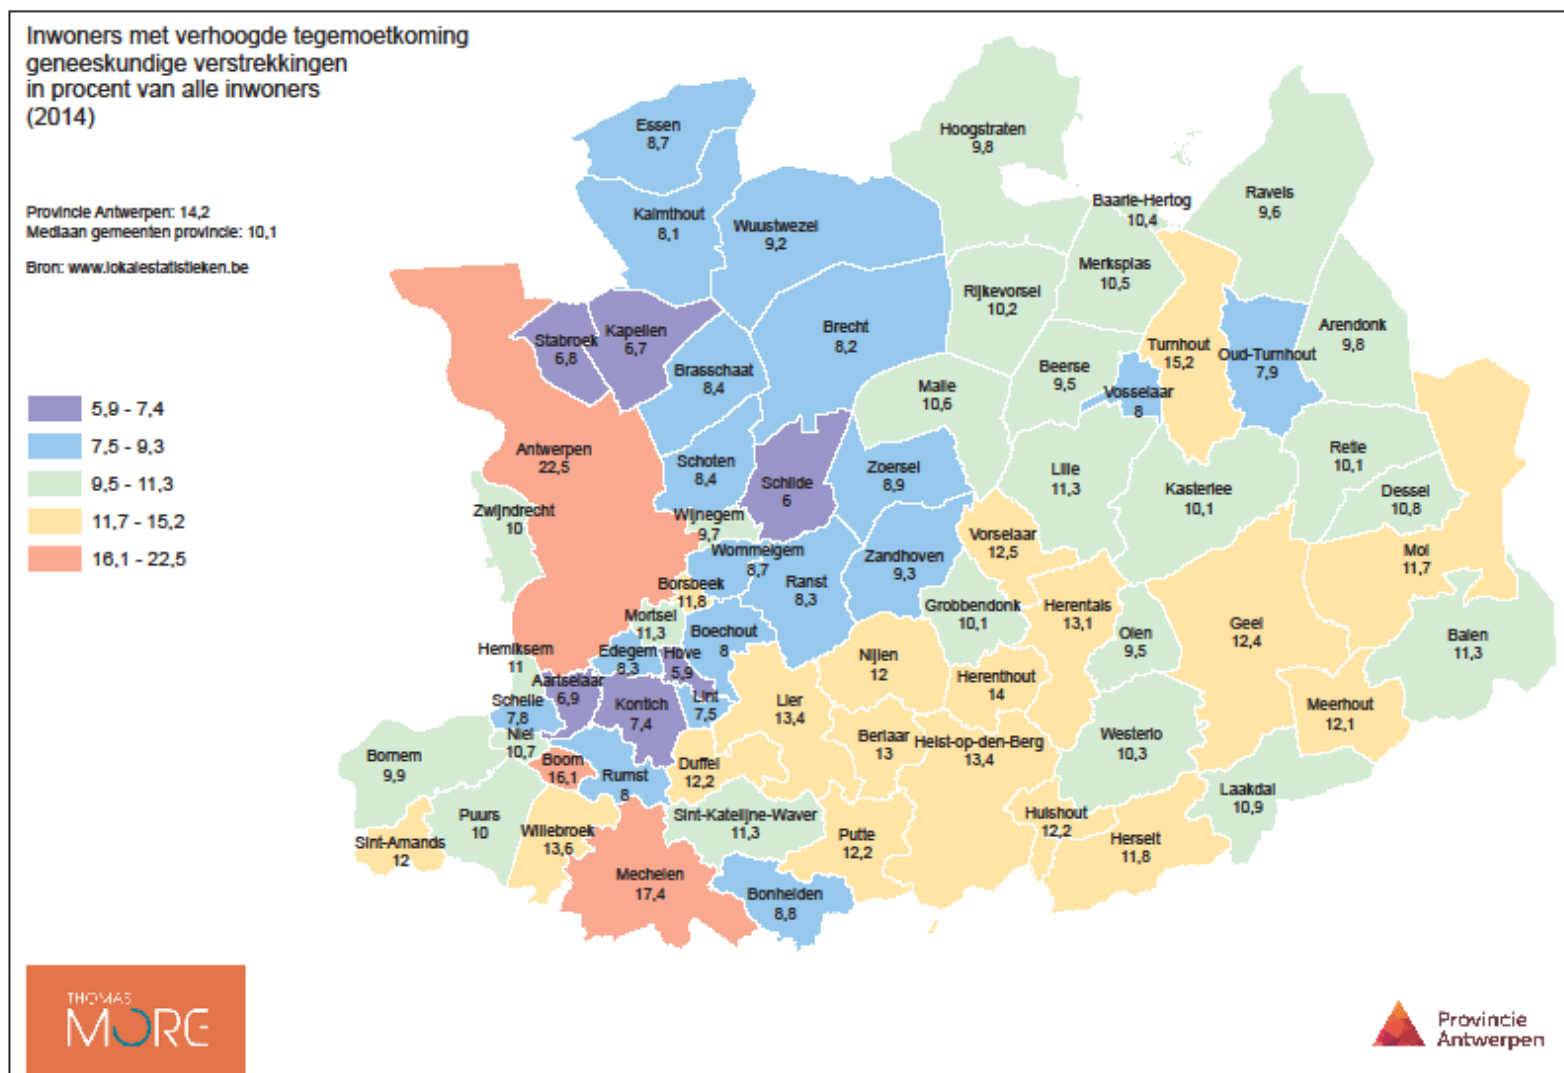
Inwoners met verhoogde tegemoetkoming geneeskundige verstrekkingen in procent van alle inwoners (2014)

Provincie Antwerpen: 14,2
Mediaan gemeenten provincie: 10,1

Bron: www.lokalestatistieken.be

5,9 - 7,4
7,5 - 9,3
9,5 - 11,3
11,7 - 15,2
16,1 - 22,5

Essen 8,7
Hoogstraten 9,8
Kalmthout 8,1
Wuustwezel 9,2
Baarle-Hertog 10,4
Ravels 9,6
Merksplas 10,5
Rijkevorsel 10,2
Brecht 8,2
Stabroek 6,8
Kapellen 6,7
Brasschaat 8,4
Turnhout 15,2
Oud-Turnhout 7,9
Arendonk 9,8
Beerse 9,5
Vosselaar 8
Malle 10,6
Antwerpen 22,5
Schoten 8,4
Schilde 6
Zoersel 8,9
Lille 11,3
Kasterlee 10,1
Retie 10,1
Dessel 10,8
Zwijndrecht 10
Wijnegem 9,7
Wommelgem 8,7
Vorselaar 12,5
Mol 11,7
Borsbeek 11,8
Ranst 8,3
Zandhoven 9,3
Mortsel 11,3
Grobbendonk 10,1
Herentals 13,1
Geel 12,4
Boechout 8
Hemiksem 11
Edegem 8,3
Hove 5,9
Nijlen 12
Olen 9,5
Balen 11,3
Aartselaar 6,9
Herenthout 14
Schelle 7,8
Kontich 7,4
Lint 7,5
Lier 13,4
Meerhout 12,1
Niel 10,7
Berlaar 13
Heist-op-den-Berg 13,4
Westerlo 10,3
Bornem 9,9
Boom 16,1
Duffel 12,2
Rumst 8
Laakdal 10,9
Puurs 10
Sint-Katelijne-Waver 11,3
Hulshout 12,2
Willebroek 13,6
Putte 12,2
Herselt 11,8
Sint-Amands 12
Mechelen 17,4
Bonheiden 8,8

THOMAS MORE

Provincie Antwerpen